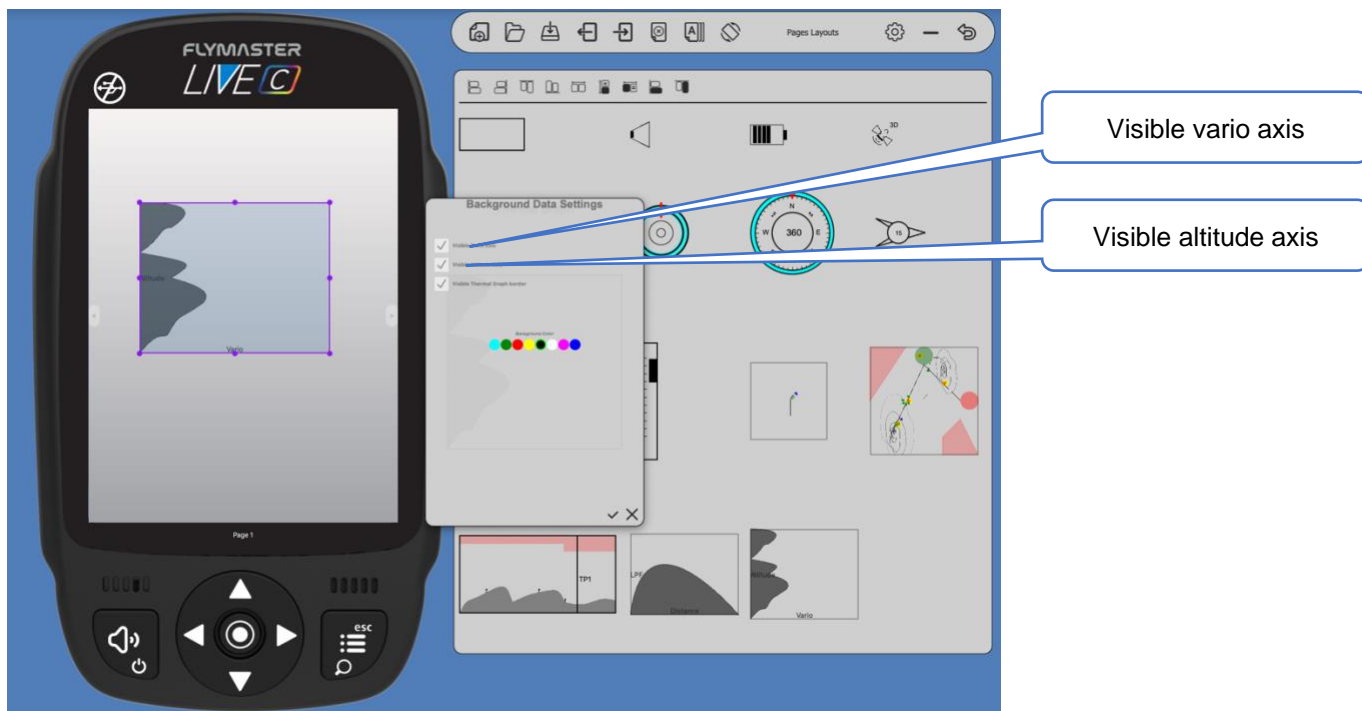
FLYMASTER
LIVE C

Altitude
Vario

Page 1

esc

Pages Layouts

3D

Background Data Settings
Visible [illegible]
Visible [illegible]
Visible Thermal Graph border

Background Color

N
W 360 E

15

TP1

LPE
Distance

Altitude
Vario

Visible vario axis

Visible altitude axis